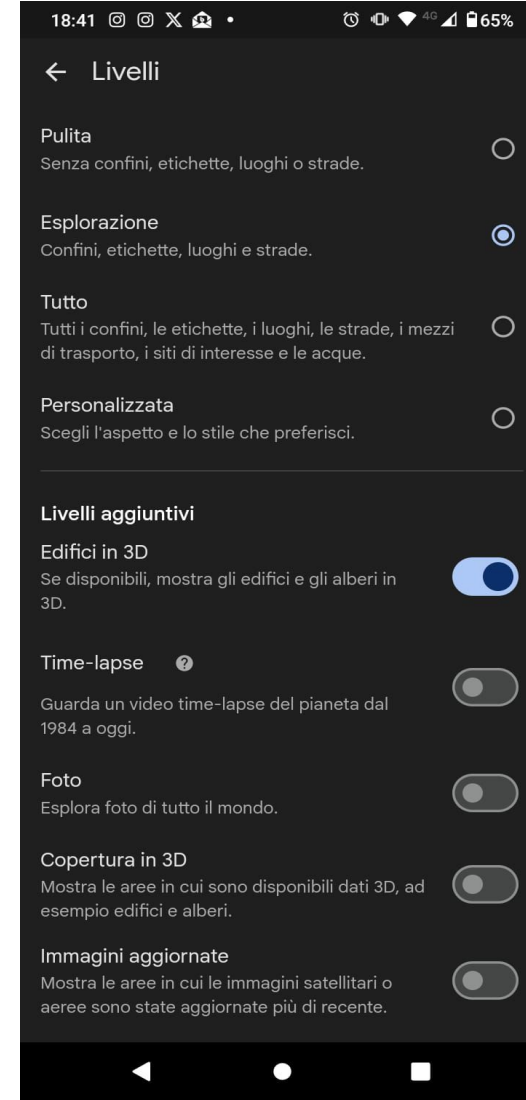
18:41 4G 65%

← Livelli

Pulita
Senza confini, etichette, luoghi o strade.

Esplorazione
Confini, etichette, luoghi e strade.

Tutto
Tutti i confini, le etichette, i luoghi, le strade, i mezzi di trasporto, i siti di interesse e le acque.

Personalizzata
Scegli l'aspetto e lo stile che preferisci.

Livelli aggiuntivi

Edifici in 3D
Se disponibili, mostra gli edifici e gli alberi in 3D.

Time-lapse ?
Guarda un video time-lapse del pianeta dal 1984 a oggi.

Foto
Esplora foto di tutto il mondo.

Copertura in 3D
Mostra le aree in cui sono disponibili dati 3D, ad esempio edifici e alberi.

Immagini aggiornate
Mostra le aree in cui le immagini satellitari o aeree sono state aggiornate più di recente.